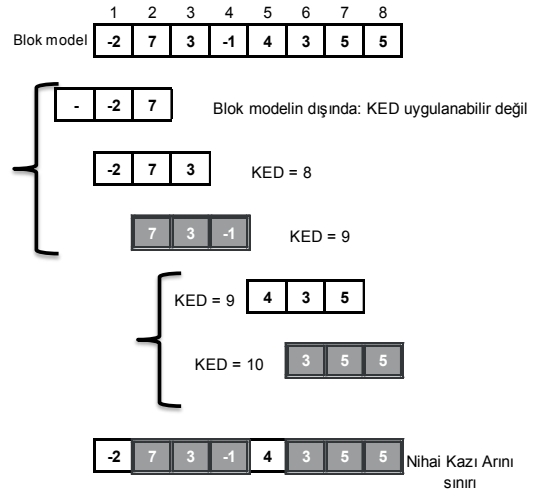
| | 1 | 2 | 3 | 4 | 5 | 6 | 7 | 8 |
|---|---|---|---|---|---|---|---|---|
| Blok model | -2 | 7 | 3 | -1 | 4 | 3 | 5 | 5 |

| - | -2 | 7 |
|---|---|---|

Blok modelin dışında: KED uygulanabilir değil

| -2 | 7 | 3 |
|---|---|---|

KED = 8

| 7 | 3 | -1 |
|---|---|---|

KED = 9

KED = 9

| 4 | 3 | 5 |
|---|---|---|

KED = 10

| 3 | 5 | 5 |
|---|---|---|

| -2 | 7 | 3 | -1 | 4 | 3 | 5 | 5 |
|---|---|---|---|---|---|---|---|

Nihai Kazı Arını sınırı